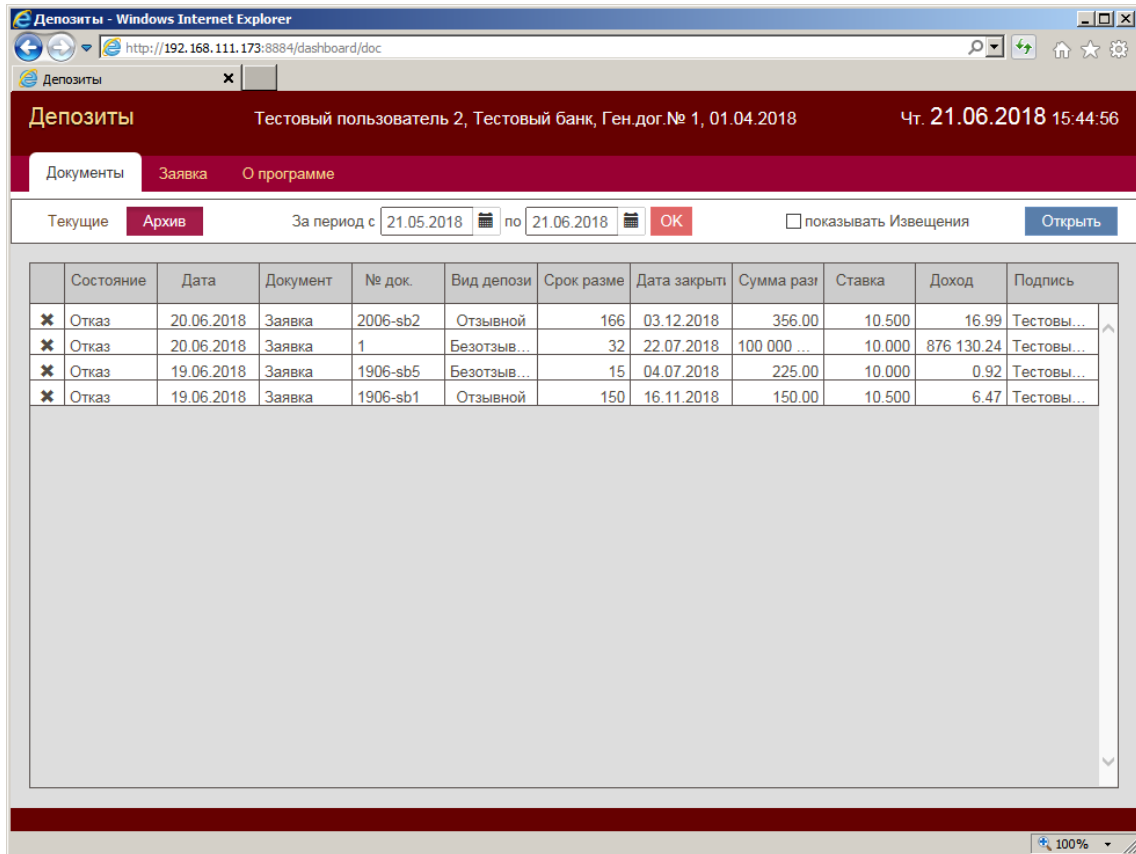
Депозиты - Windows Internet Explorer

http://192.168.111.173:8884/dashboard/doc

Депозиты

Депозиты Тестовый пользователь 2, Тестовый банк, Ген.дог.№ 1, 01.04.2018 Чт. 21.06.2018 15:44:56

Документы Заявка О программе

Текущие Архив За период с 21.05.2018 по 21.06.2018 OK показывать Извещения Открыть

| | Состояние | Дата | Документ | № док. | Вид депози | Срок разме | Дата закрыт | Сумма разі | Ставка | Доход | Подпись |
|---|---|---|---|---|---|---|---|---|---|---|---|
| ✖ | Отказ | 20.06.2018 | Заявка | 2006-sb2 | Отзывной | 166 | 03.12.2018 | 356.00 | 10.500 | 16.99 | Тестовы... |
| ✖ | Отказ | 20.06.2018 | Заявка | 1 | Безотзыв... | 32 | 22.07.2018 | 100 000 ... | 10.000 | 876 130.24 | Тестовы... |
| ✖ | Отказ | 19.06.2018 | Заявка | 1906-sb5 | Безотзыв... | 15 | 04.07.2018 | 225.00 | 10.000 | 0.92 | Тестовы... |
| ✖ | Отказ | 19.06.2018 | Заявка | 1906-sb1 | Отзывной | 150 | 16.11.2018 | 150.00 | 10.500 | 6.47 | Тестовы... |

100%